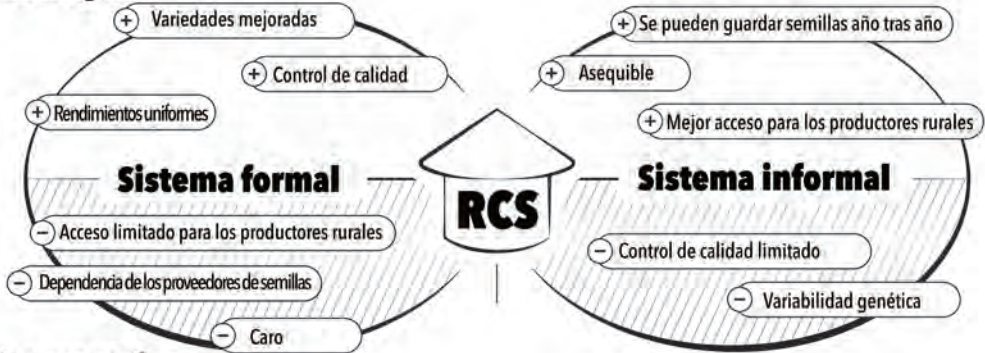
+ Variedades mejoradas

+ Control de calidad

+ Rendimientos uniformes

Sistema formal

− Acceso limitado para los productores rurales

− Dependencia de los proveedores de semillas

− Caro

RCS

+ Se pueden guardar semillas año tras año

+ Asequible

+ Mejor acceso para los productores rurales

Sistema informal

− Control de calidad limitado

− Variabilidad genética